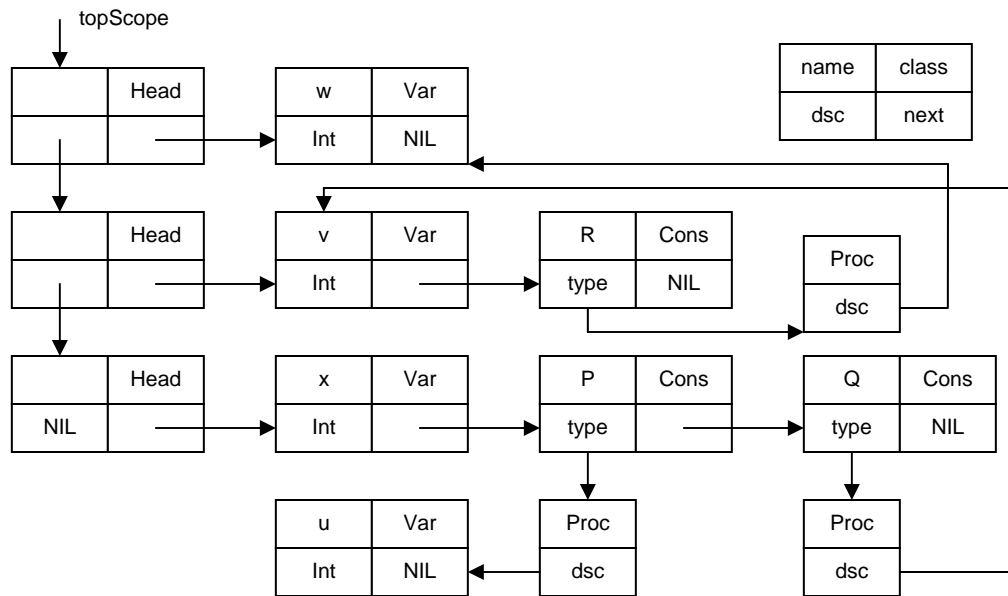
topScope

| name | class |
|---|---|
| dsc | next |

| | Head |
|---|---|
| | |

| w | Var |
|---|---|
| Int | NIL |

| | Head |
|---|---|
| | |

| v | Var |
|---|---|
| Int | |

| R | Cons |
|---|---|
| type | NIL |

| Proc |
|---|
| dsc |

| | Head |
|---|---|
| NIL | |

| x | Var |
|---|---|
| Int | |

| P | Cons |
|---|---|
| type | |

| Q | Cons |
|---|---|
| type | NIL |

| u | Var |
|---|---|
| Int | NIL |

| Proc |
|---|
| dsc |

| Proc |
|---|
| dsc |